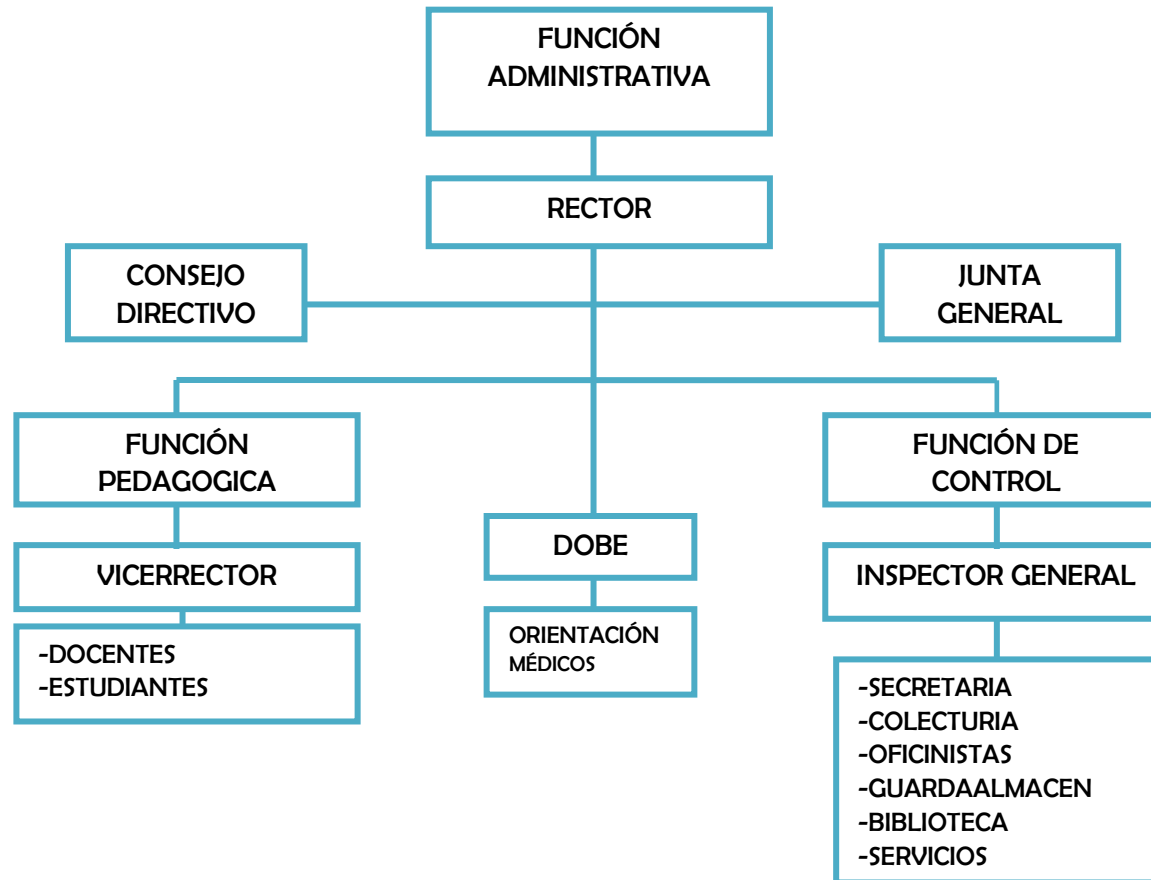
FUNCIÓN ADMINISTRATIVA

RECTOR

CONSEJO DIRECTIVO

JUNTA GENERAL

FUNCIÓN PEDAGOGICA

VICERRECTOR

-DOCENTES
-ESTUDIANTES

DOBE

ORIENTACIÓN
MÉDICOS

FUNCIÓN DE CONTROL

INSPECTOR GENERAL

-SECRETARIA
-COLECTURIA
-OFICINISTAS
-GUARDAALMACEN
-BIBLIOTECA
-SERVICIOS